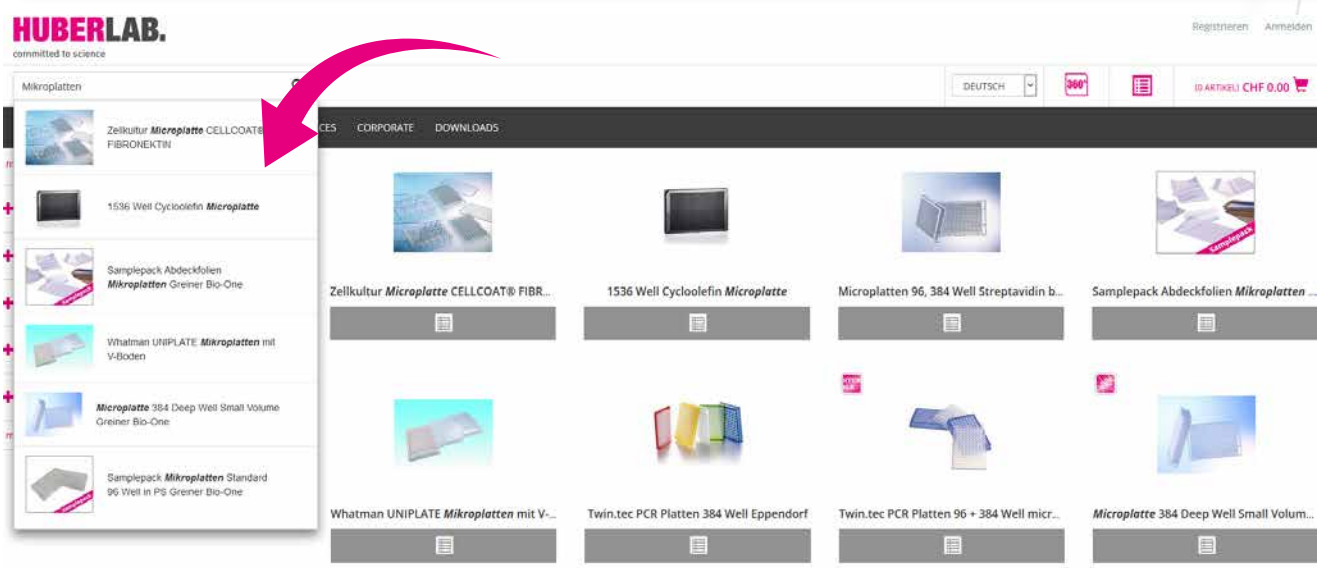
HUBERLAB.
committed to science

Registrieren Anmelden

Mikroplatten

DEUTSCH

360°

(0 ARTIKEL) CHF 0.00

CES CORPORATE DOWNLOADS

Zellkultur Microplatte CELLCOAT® FIBRONEKTIN

1536 Well Cycloolefin Microplatte

Samplepack Abdeckfolien Mikroplatten Greiner Bio-One

Whatman UNIPLATE Mikroplatten mit V-Boden

Microplatte 384 Deep Well Small Volume Greiner Bio-One

Samplepack Mikroplatten Standard 96 Well in PS Greiner Bio-One

Zellkultur Microplatte CELLCOAT® FIBR...

1536 Well Cycloolefin Microplatte

Microplatten 96, 384 Well Streptavidin b...

Samplepack Abdeckfolien Mikroplatten ...

Whatman UNIPLATE Mikroplatten mit V-...

Twin.tec PCR Platten 384 Well Eppendorf

Twin.tec PCR Platten 96 + 384 Well micr...

Microplatte 384 Deep Well Small Volum...